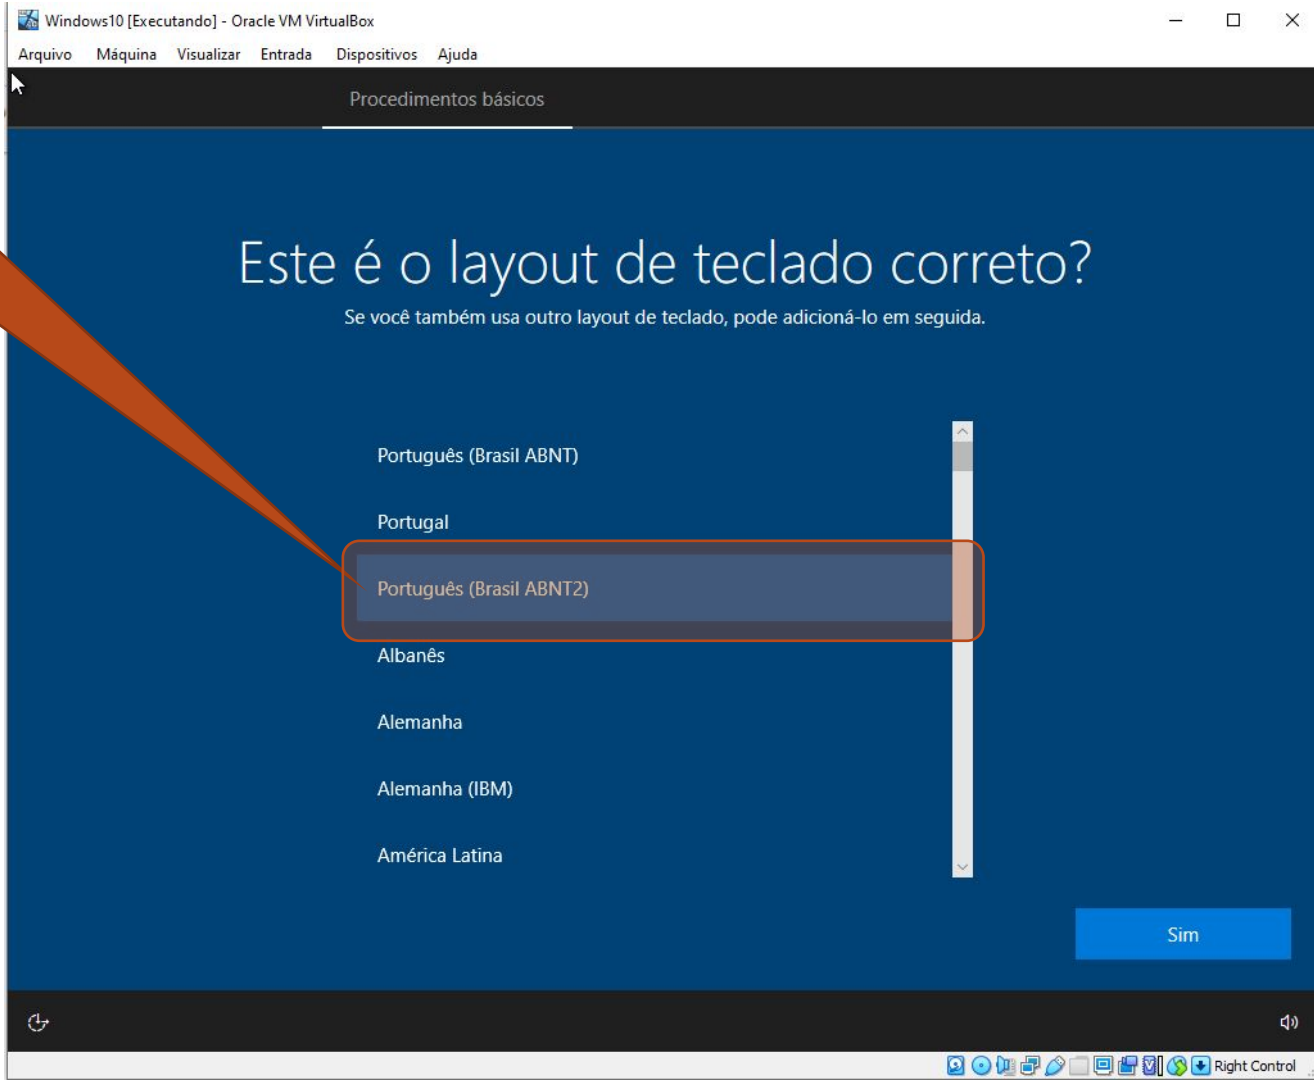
Windows10 [Executando] - Oracle VM VirtualBox

Arquivo Máquina Visualizar Entrada Dispositivos Ajuda

Procedimentos básicos

Este é o layout de teclado correto?

Se você também usa outro layout de teclado, pode adicioná-lo em seguida.

Português (Brasil ABNT)

Portugal

Português (Brasil ABNT2)

Albanês

Alemanha

Alemanha (IBM)

América Latina

Sim

Right Control